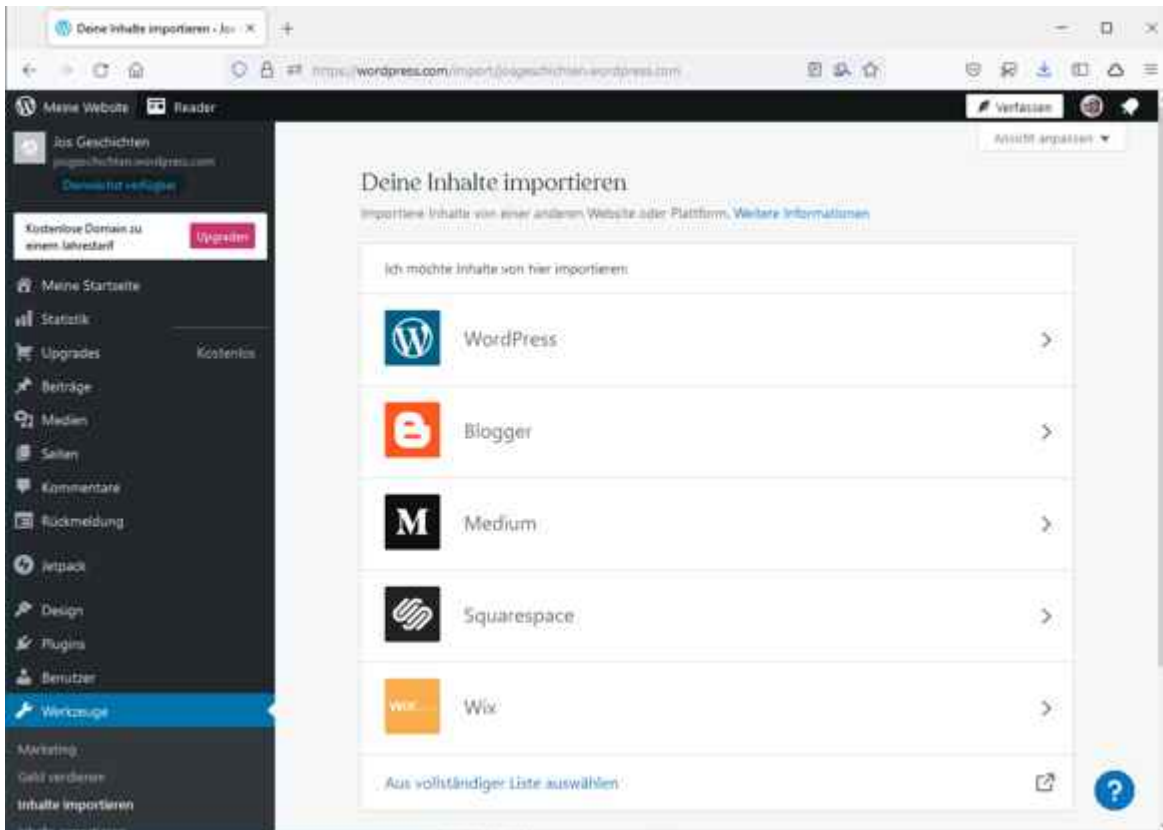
Deine Inhalte importieren - Jo: ×

+

https://wordpress.com/import/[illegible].wordpress.com

Meine Website Reader

Verfassen

Jos Geschichten
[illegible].wordpress.com
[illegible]

Ansicht anpassen ▾

Kostenlose Domain zu einem Jahrestarif

Upgraden

Meine Startseite
Statistik
Upgrades Kostenlos
Beiträge
Medien
Seiten
Kommentare
Rückmeldung
Jetpack
Design
Plugins
Benutzer
Werkzeuge
Marketing
Geld verdienen
Inhalte importieren

Deine Inhalte importieren

Importiere Inhalte von einer anderen Website oder Plattform. Weitere Informationen

Ich möchte Inhalte von hier importieren:

WordPress

Blogger

Medium

Squarespace

Wix

Aus vollständiger Liste auswählen

?